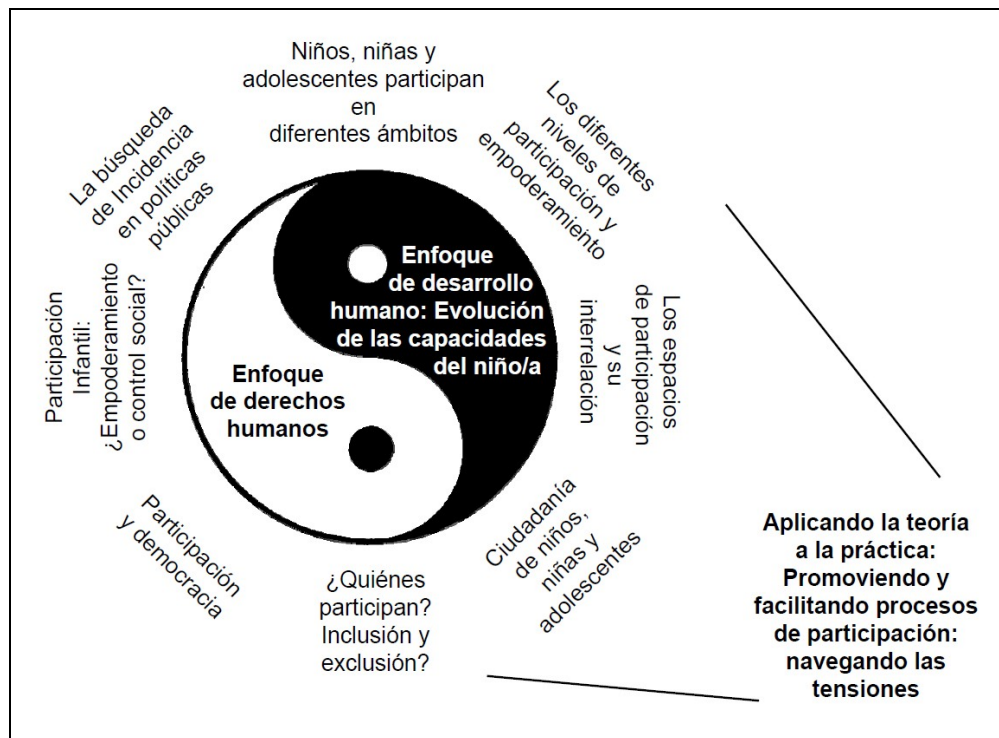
Niños, niñas y adolescentes participan en diferentes ámbitos

Los diferentes niveles de participación y empoderamiento

Los espacios de participación y su interrelación

Ciudadanía de niños, niñas y adolescentes

¿Quiénes participan? Inclusión y exclusión?

Participación y democracia

Participación Infantil: ¿Empoderamiento o control social?

La búsqueda de Incidencia en políticas públicas

Enfoque de desarrollo humano: Evolución de las capacidades del niño/a

Enfoque de derechos humanos

Aplicando la teoría a la práctica: Promoviendo y facilitando procesos de participación: navegando las tensiones